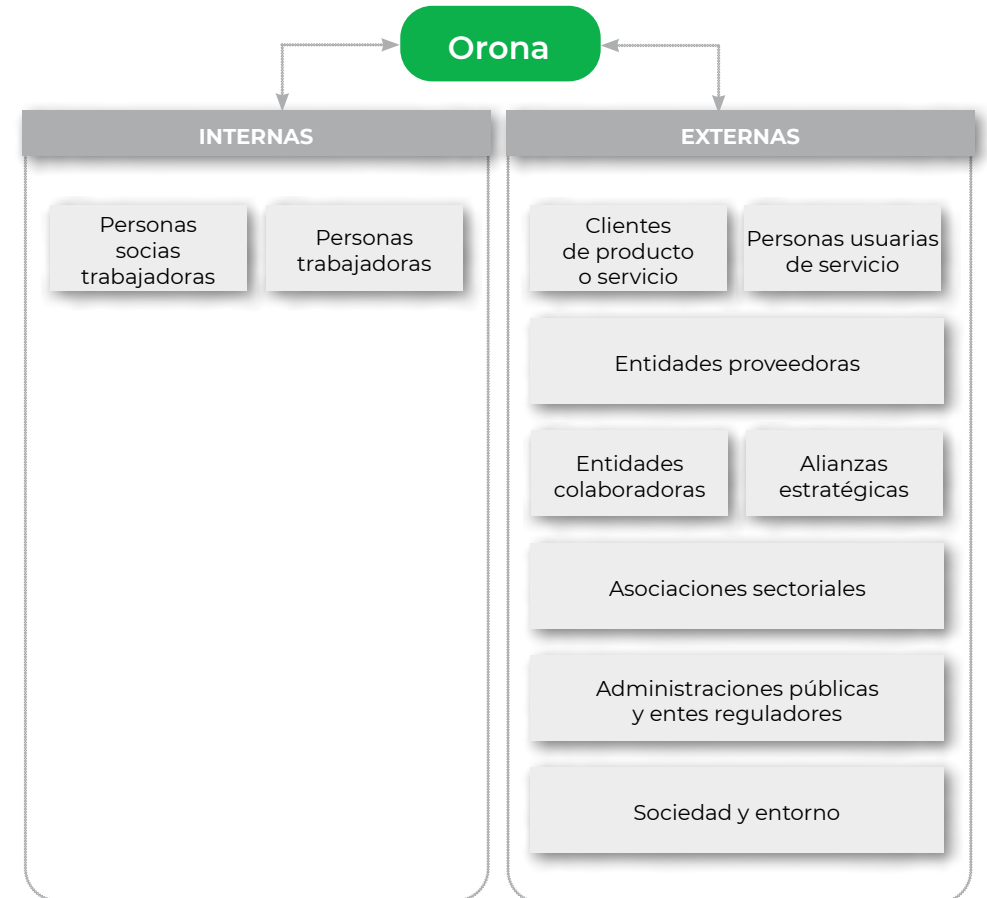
Orona

INTERNAS

Personas socias trabajadoras

Personas trabajadoras

EXTERNAS

Clientes de producto o servicio

Personas usuarias de servicio

Entidades proveedoras

Entidades colaboradoras

Alianzas estratégicas

Asociaciones sectoriales

Administraciones públicas y entes reguladores

Sociedad y entorno